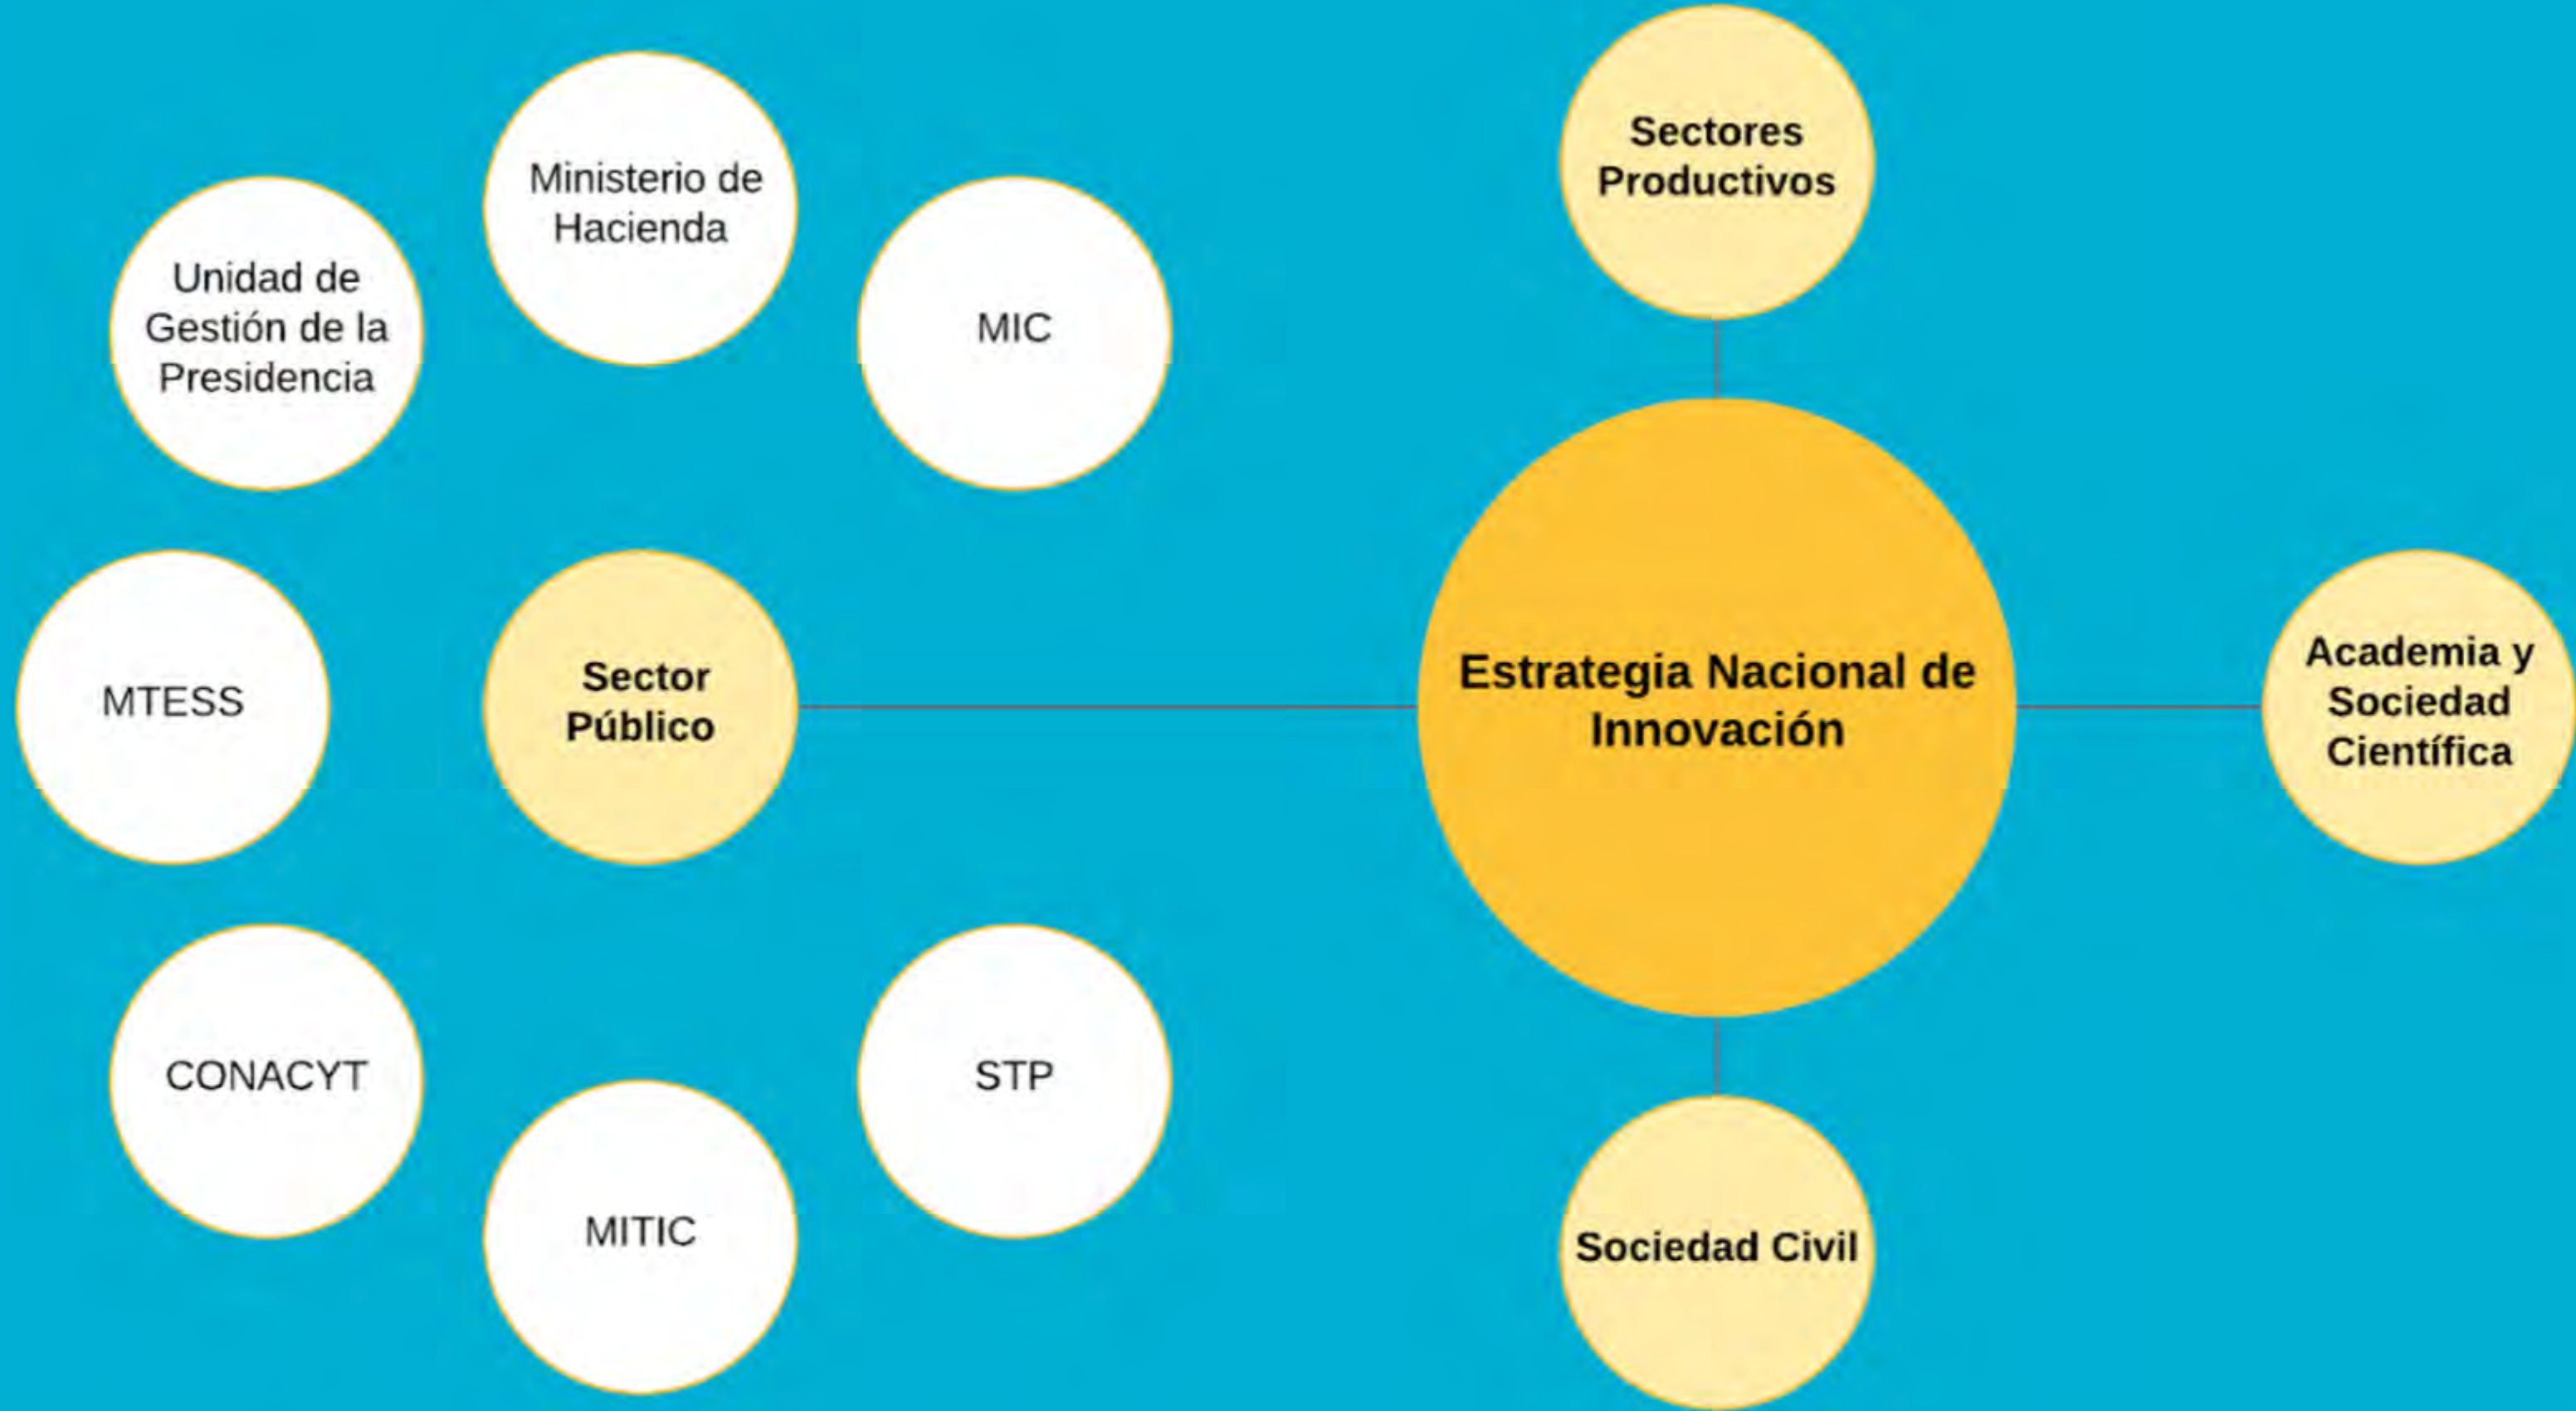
Ministerio de Hacienda

Unidad de Gestión de la Presidencia

MIC

Sectores Productivos

MTESS

Sector Público

Estrategia Nacional de Innovación

Academia y Sociedad Científica

CONACYT

STP

MITIC

Sociedad Civil